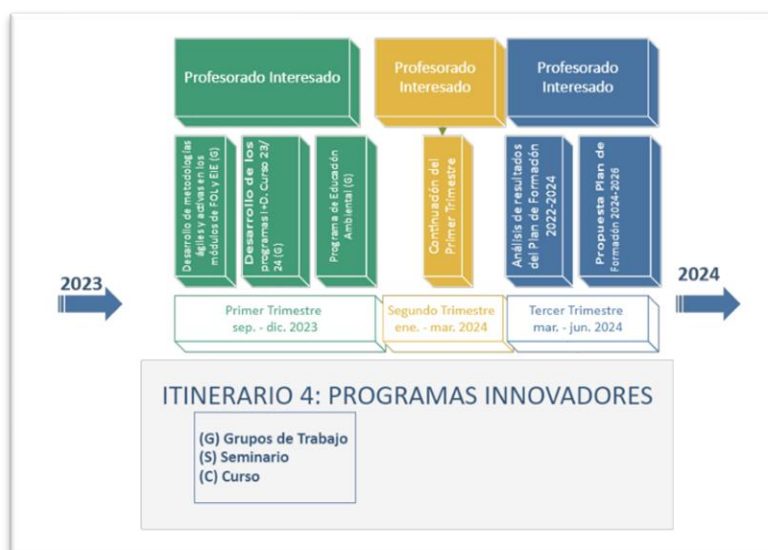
Profesorado Interesado

Profesorado Interesado

Profesorado Interesado

Desarrollo de metodologías ágiles y activas en los módulos de FOL y EIE (G)

Desarrollo de los programas I+D. Curso 23/24 (G)

Programa de Educación Ambiental (G)

Continuación del Primer Trimestre

Análisis de resultados del Plan de Formación 2022-2024

Propuesta Plan de Formación 2024-2026

2023

2024

Primer Trimestre
sep. - dic. 2023

Segundo Trimestre
ene. - mar. 2024

Tercer Trimestre
mar. - jun. 2024

ITINERARIO 4: PROGRAMAS INNOVADORES

(G) Grupos de Trabajo
(S) Seminario
(C) Curso